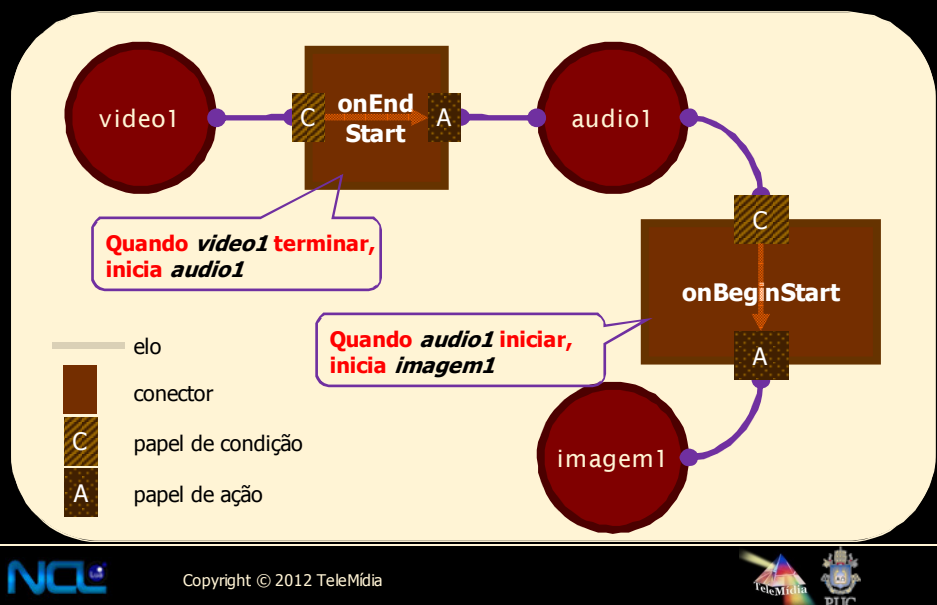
video1

C

onEnd Start

A

audio1

Quando *video1* terminar, inicia *audio1*

C

onBeginStart

A

Quando *audio1* iniciar, inicia *imagem1*

imagem1

elo

conector

C papel de condição

A papel de ação

NCL

Copyright © 2012 TeleMídia

TeleMídia

PUC